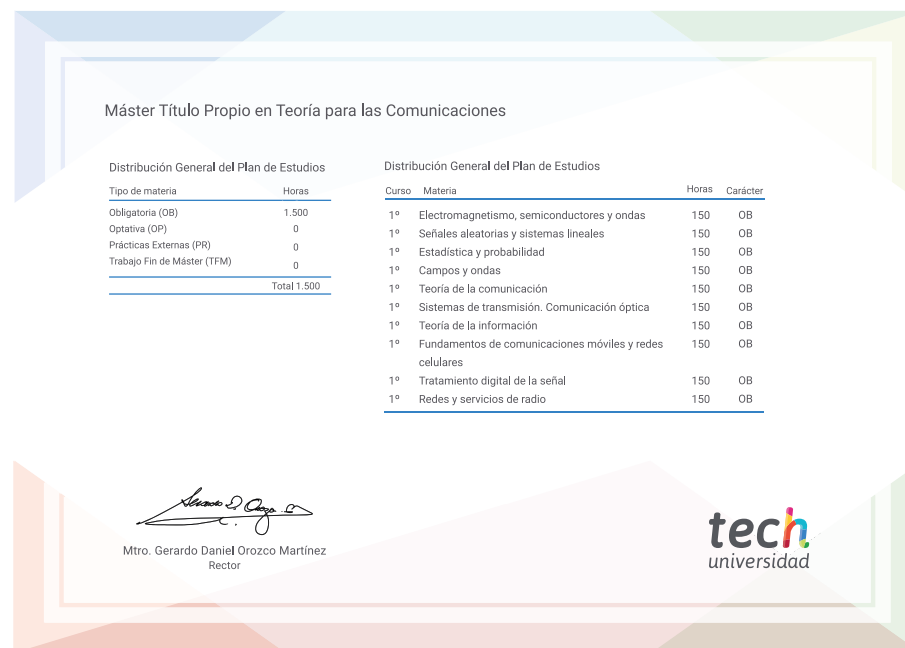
Máster Título Propio en Teoría para las Comunicaciones

Distribución General del Plan de Estudios

| Tipo de materia | Horas |
|---|---|
| Obligatoria (OB) | 1.500 |
| Optativa (OP) | 0 |
| Prácticas Externas (PR) | 0 |
| Trabajo Fin de Máster (TFM) | 0 |
| | Total 1.500 |

Distribución General del Plan de Estudios

| Curso | Materia | Horas | Carácter |
|---|---|---|---|
| 1º | Electromagnetismo, semiconductores y ondas | 150 | OB |
| 1º | Señales aleatorias y sistemas lineales | 150 | OB |
| 1º | Estadística y probabilidad | 150 | OB |
| 1º | Campos y ondas | 150 | OB |
| 1º | Teoría de la comunicación | 150 | OB |
| 1º | Sistemas de transmisión. Comunicación óptica | 150 | OB |
| 1º | Teoría de la información | 150 | OB |
| 1º | Fundamentos de comunicaciones móviles y redes celulares | 150 | OB |
| 1º | Tratamiento digital de la señal | 150 | OB |
| 1º | Redes y servicios de radio | 150 | OB |

Mtro. Gerardo Daniel Orozco Martínez
Rector

tech
universidad